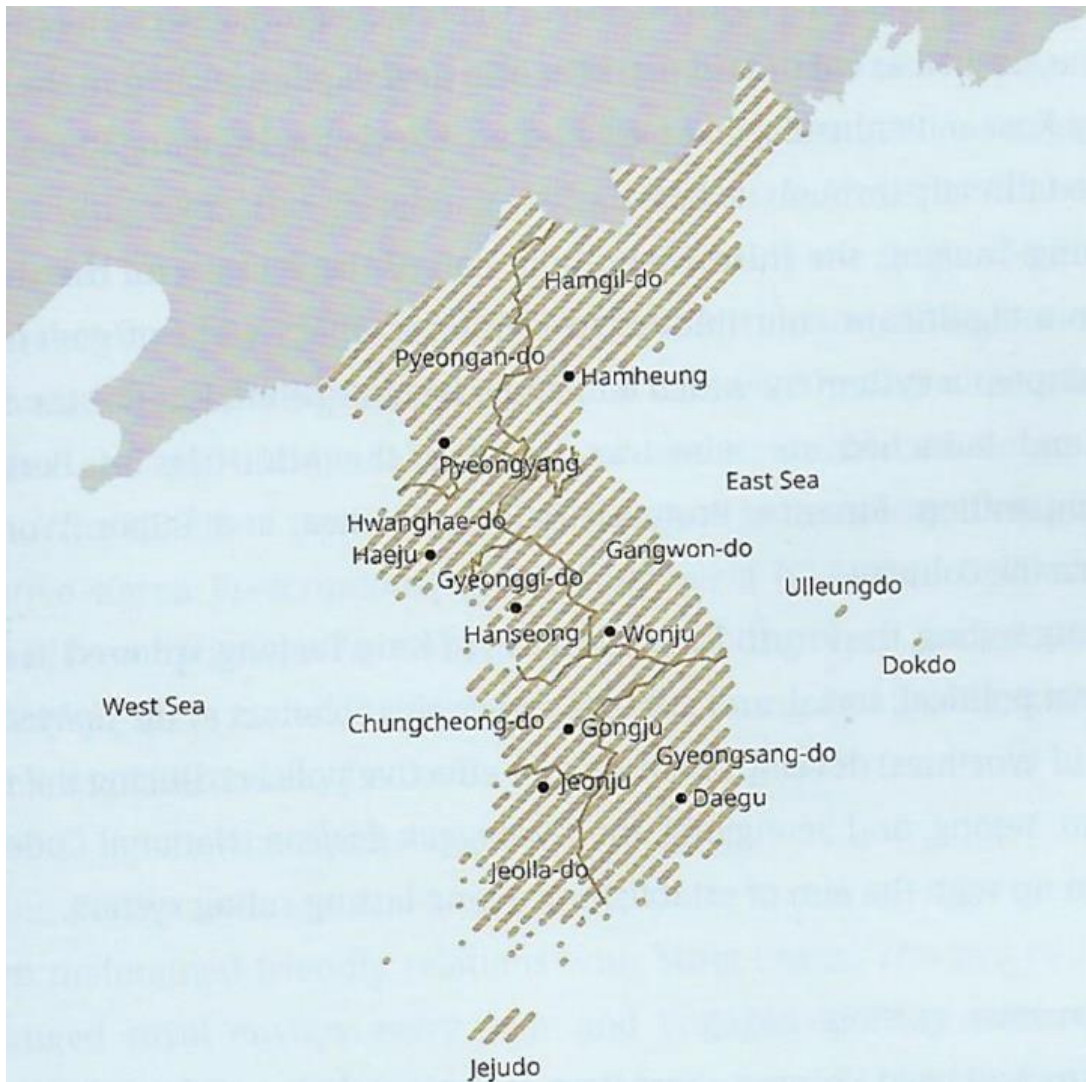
Hamgil-do

Pyeongan-do

Hamheung

Pyeongyang

East Sea

Hwanghae-do

Haeju

Gangwon-do

Gyeonggi-do

Ulleungdo

Hanseong

Wonju

Dokdo

West Sea

Chungcheong-do

Gongju

Gyeongsang-do

Jeonju

Daegu

Jeolla-do

Jejudo